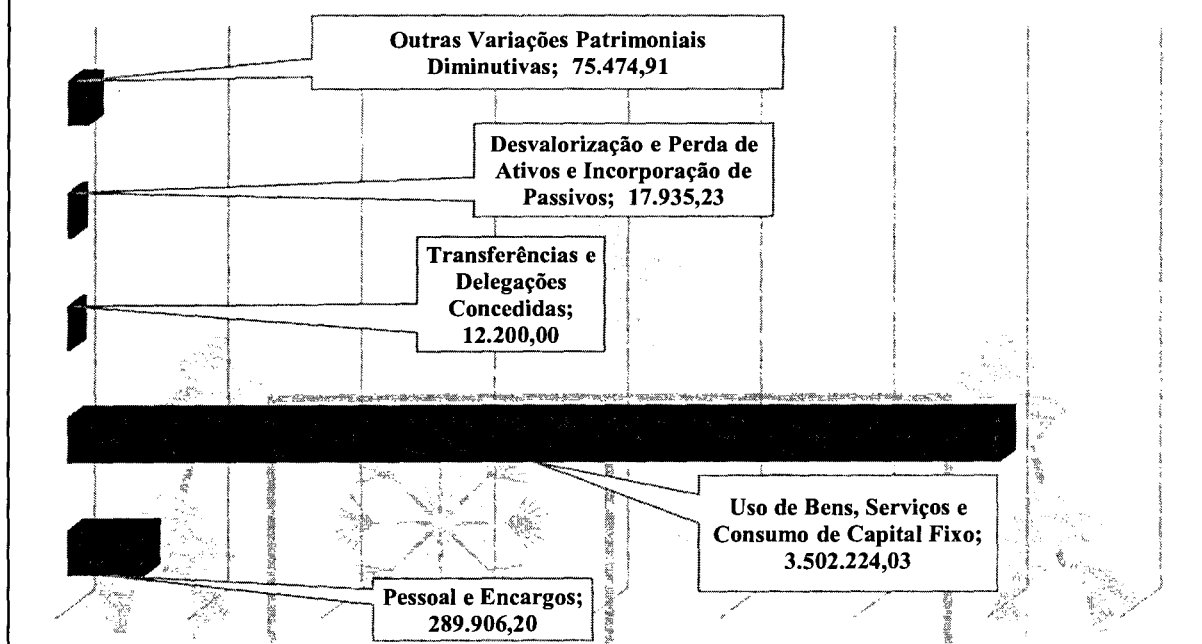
Outras Variações Patrimoniais Diminutivas; 75.474,91

Desvalorização e Perda de Ativos e Incorporação de Passivos; 17.935,23

Transferências e Delegações Concedidas; 12.200,00

Uso de Bens, Serviços e Consumo de Capital Fixo; 3.502.224,03

Pessoal e Encargos; 289.906,20